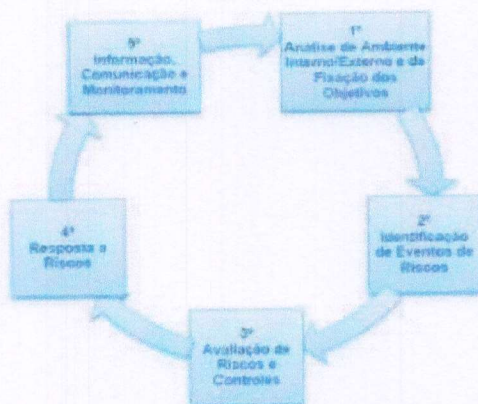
5º
Informação, Comunicação e Monitoramento

1º
Analise de Ambiente Interno/Externo e da Fixação dos Objetivos

2º
Identificação de Eventos de Riscos

3º
Avaliação de Riscos e Controles

4º
Resposta a Riscos